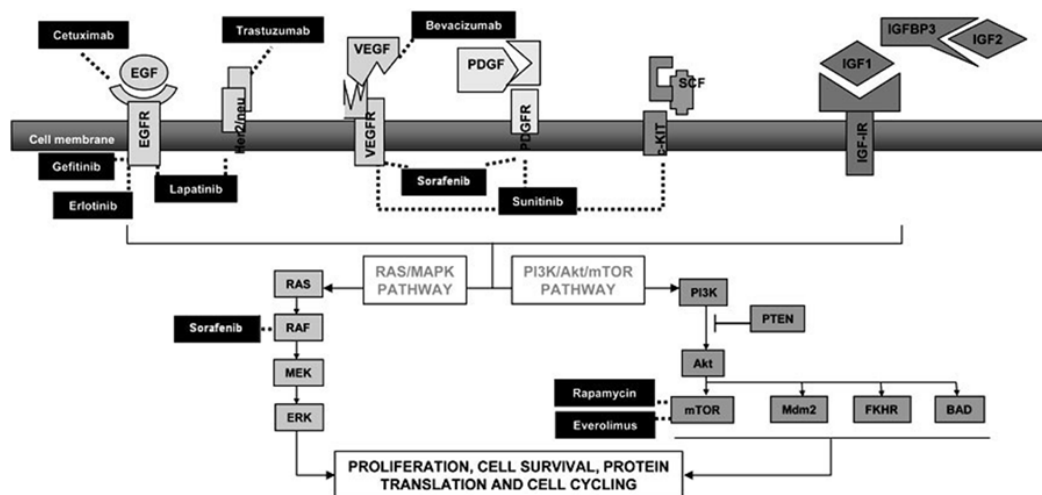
Cetuximab

Trastuzumab

Bevacizumab

IGFBP3

IGF2

EGF

VEGF

PDGF

SCF

IGF1

Cell membrane

EGFR

Her2/neu

VEGFR

PDGFR

c-KIT

IGF-IR

Gefitinib

Lapatinib

Sorafenib

Sunitinib

Erlotinib

RAS/MAPK PATHWAY

PI3K/Akt/mTOR PATHWAY

RAS

PI3K

PTEN

Sorafenib

RAF

MEK

Akt

ERK

Rapamycin

Everolimus

mTOR

Mdm2

FKHR

BAD

PROLIFERATION, CELL SURVIVAL, PROTEIN TRANSLATION AND CELL CYCLING